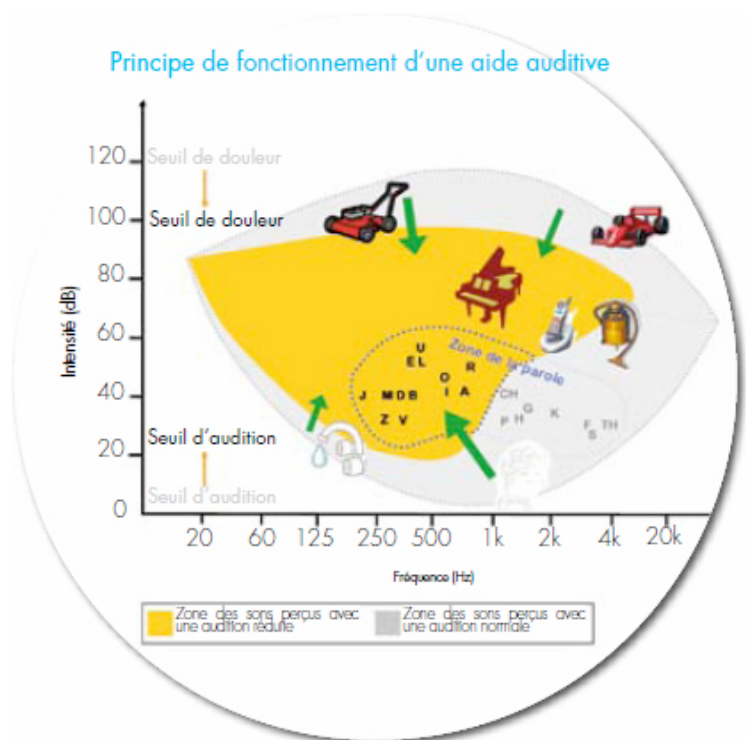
Principe de fonctionnement d'une aide auditive

120
100
80
60
40
20
0

Intensité (dB)

Seuil de douleur
Seuil de douleur
Seuil d'audition
Seuil d'audition

Zone de la parole

U
EL
O
R
I
A
J
M D B
Z V
CH
P H
G
K
F
S
TH

20 60 125 250 500 1k 2k 4k 20k

Fréquence (Hz)

Zone des sons perçus avec une audition réduite
Zone des sons perçus avec une audition normale